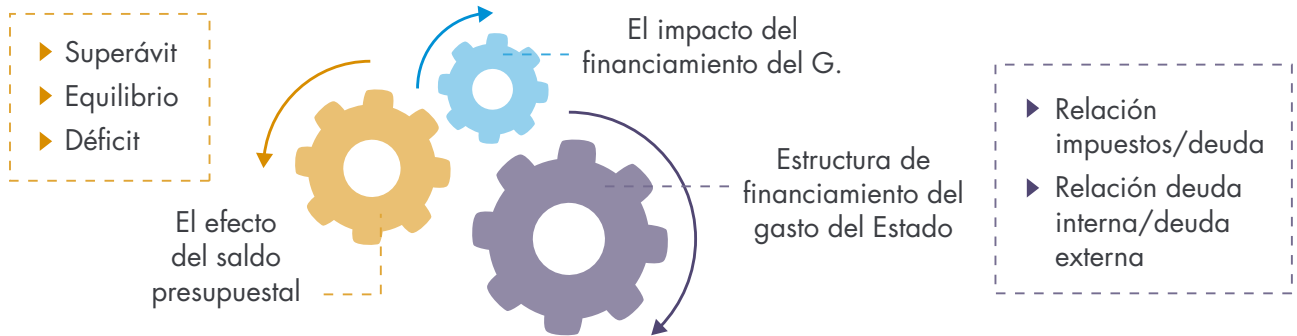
Superávit
Equilibrio
Déficit

El impacto del financiamiento del G.

Relación impuestos/deuda
Relación deuda interna/deuda externa

Estructura de financiamiento del gasto del Estado

El efecto del saldo presupuestal